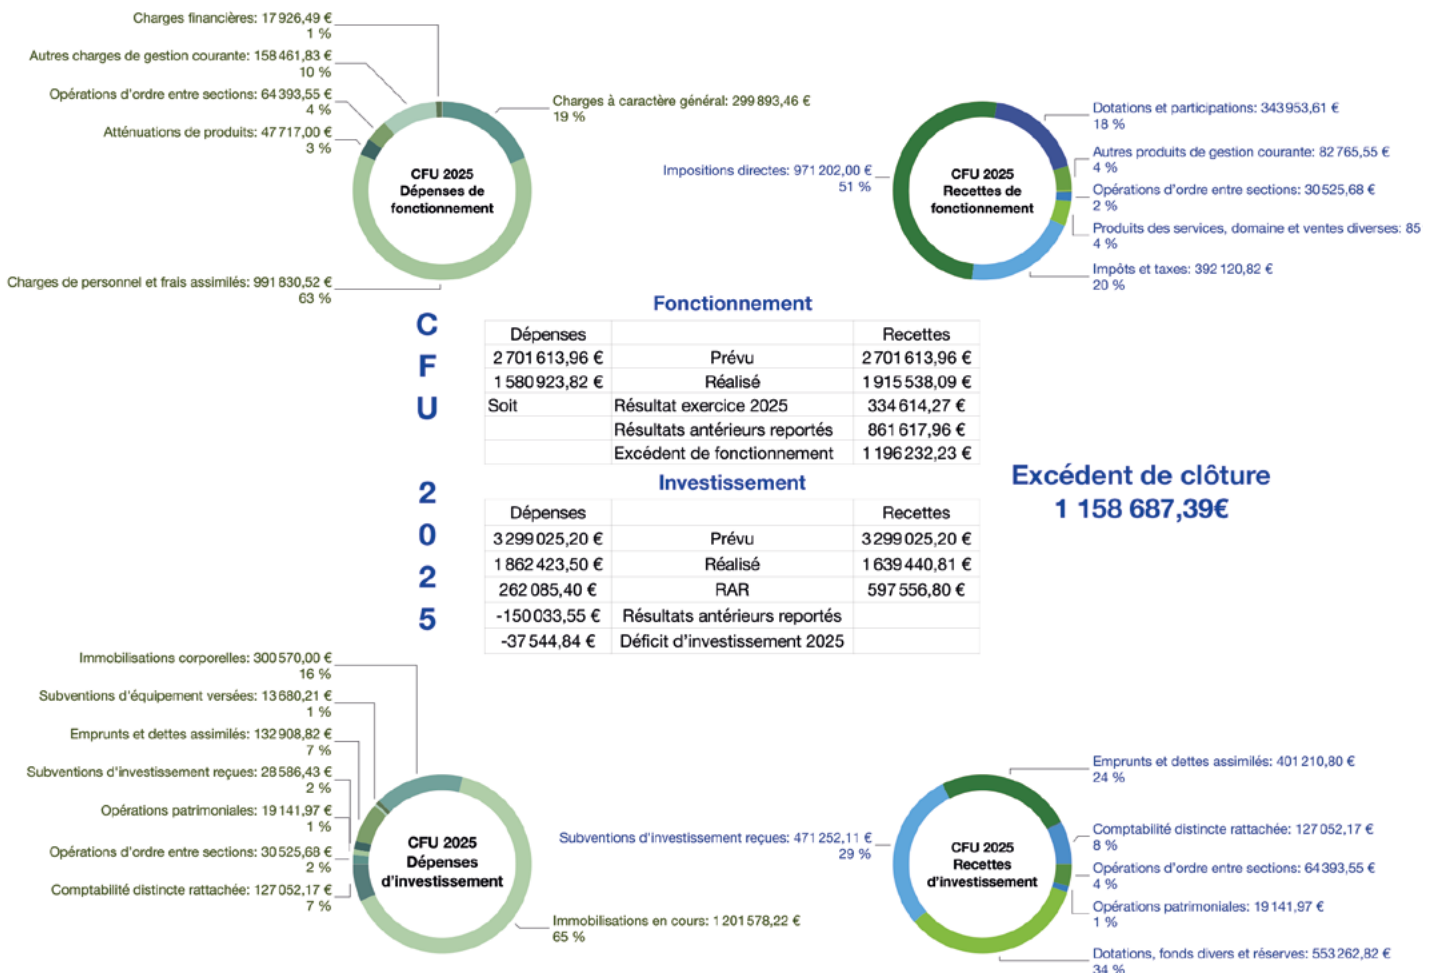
Charges financières: 17 926,49 €
1 %

Autres charges de gestion courante: 158 461,83 €
10 %

Opérations d'ordre entre sections: 64 393,55 €
4 %

Atténuations de produits: 47 717,00 €
3 %

Charges à caractère général: 299 893,46 €
19 %

CFU 2025
Dépenses de fonctionnement

Charges de personnel et frais assimilés: 991 830,52 €
63 %

Dotations et participations: 343 953,61 €
18 %

Autres produits de gestion courante: 82 765,55 €
4 %

Impositions directes: 971 202,00 €
51 %

Opérations d'ordre entre sections: 30 525,68 €
2 %

CFU 2025
Recettes de fonctionnement

Produits des services, domaine et ventes diverses: 85
4 %

Impôts et taxes: 392 120,82 €
20 %

CFU 2025

Fonctionnement

| Dépenses | | Recettes |
|---|---|---|
| 2 701 613,96 € | Prévu | 2 701 613,96 € |
| 1 580 923,82 € | Réalisé | 1 915 538,09 € |
| Soit | Résultat exercice 2025 | 334 614,27 € |
| | Résultats antérieurs reportés | 861 617,96 € |
| | Excédent de fonctionnement | 1 196 232,23 € |

Investissement

| Dépenses | | Recettes |
|---|---|---|
| 3 299 025,20 € | Prévu | 3 299 025,20 € |
| 1 862 423,50 € | Réalisé | 1 639 440,81 € |
| 262 085,40 € | RAR | 597 556,80 € |
| -150 033,55 € | Résultats antérieurs reportés | |
| -37 544,84 € | Déficit d'investissement 2025 | |

Excédent de clôture
1 158 687,39€

Immobilisations corporelles: 300 570,00 €
16 %

Subventions d'équipement versées: 13 680,21 €
1 %

Emprunts et dettes assimilés: 132 908,82 €
7 %

Subventions d'investissement reçues: 28 586,43 €
2 %

Opérations patrimoniales: 19 141,97 €
1 %

Opérations d'ordre entre sections: 30 525,68 €
2 %

Comptabilité distincte rattachée: 127 052,17 €
7 %

CFU 2025
Dépenses d'investissement

Immobilisations en cours: 1 201 578,22 €
65 %

Emprunts et dettes assimilés: 401 210,80 €
24 %

Subventions d'investissement reçues: 471 252,11 €
29 %

Comptabilité distincte rattachée: 127 052,17 €
8 %

CFU 2025
Recettes d'investissement

Opérations d'ordre entre sections: 64 393,55 €
4 %

Opérations patrimoniales: 19 141,97 €
1 %

Dotations, fonds divers et réserves: 553 262,82 €
34 %